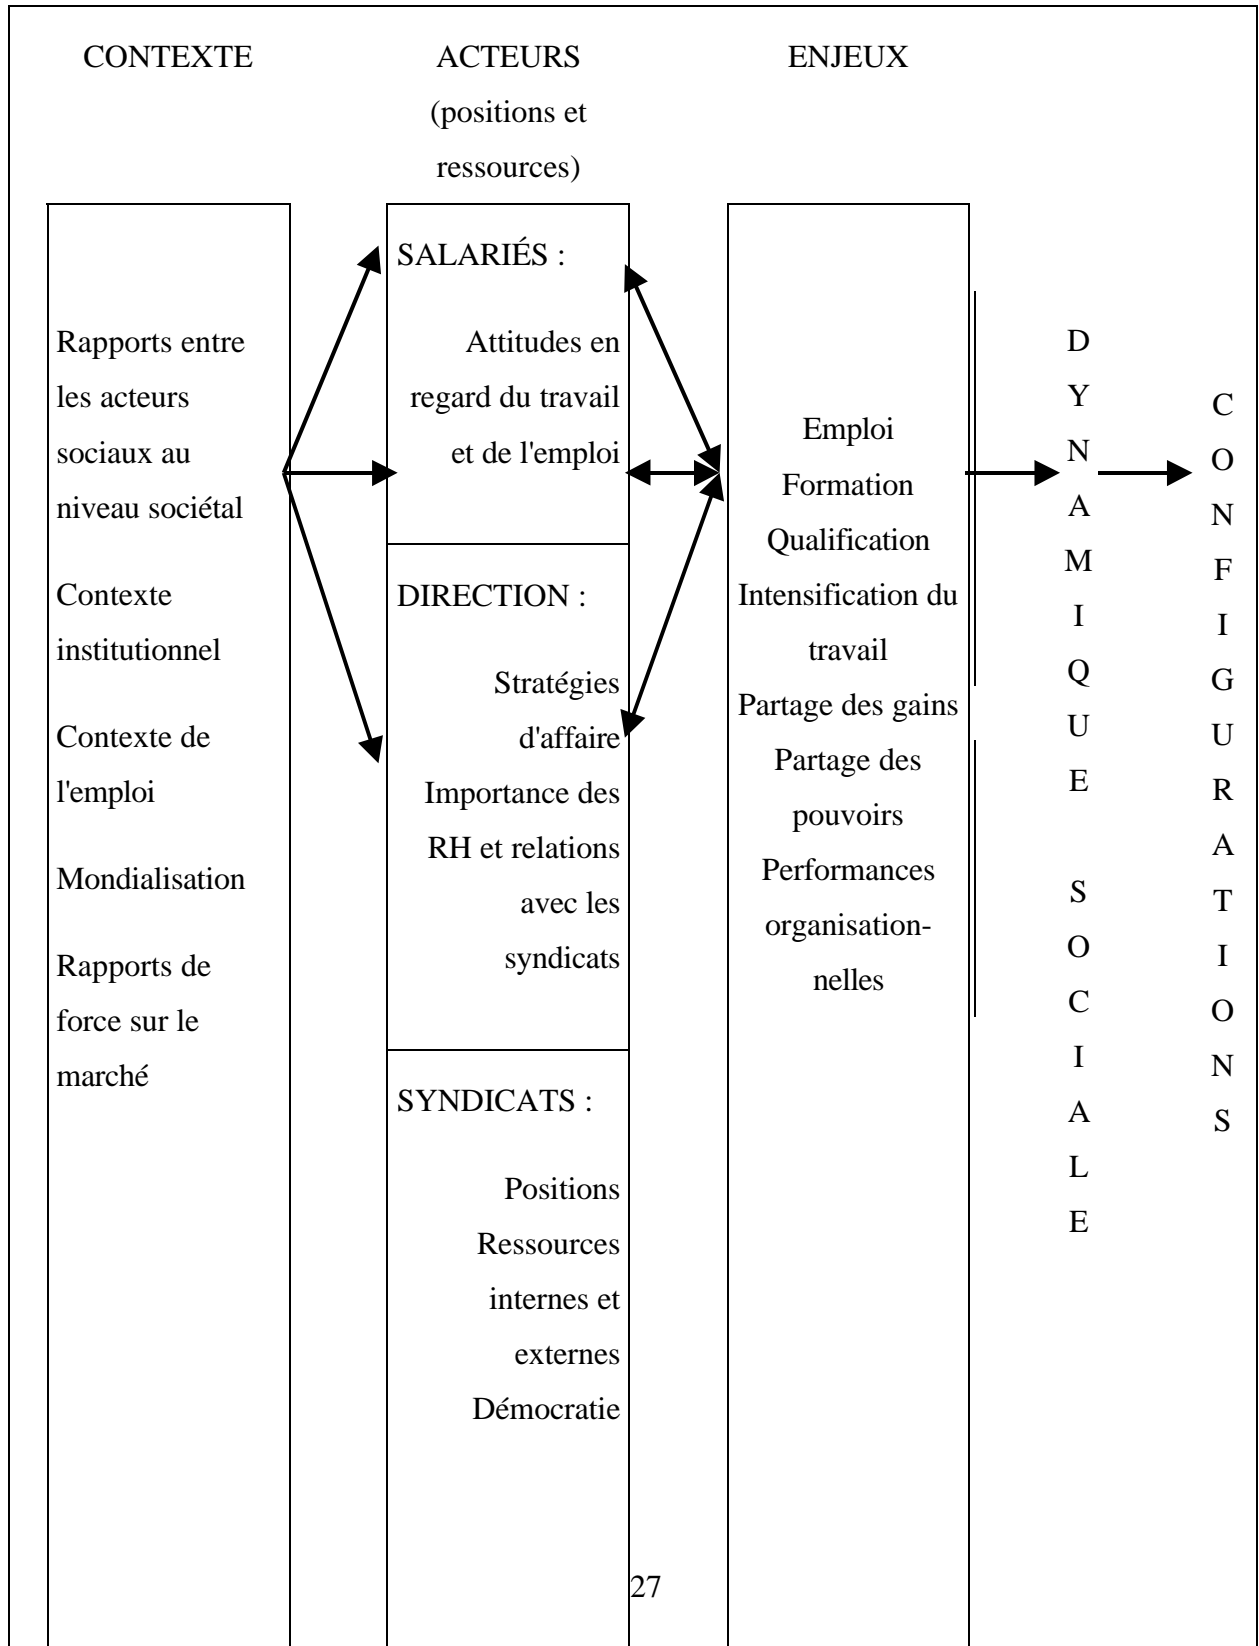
CONTEXTE

ACTEURS (positions et ressources)

ENJEUX

Rapports entre les acteurs sociaux au niveau sociétal

Contexte institutionnel

Contexte de l'emploi

Mondialisation

Rapports de force sur le marché

SALARIÉS :

Attitudes en regard du travail et de l'emploi

DIRECTION :

Stratégies d'affaire

Importance des RH et relations avec les syndicats

SYNDICATS :

Positions

Ressources internes et externes

Démocratie

Emploi
Formation
Qualification
Intensification du travail
Partage des gains
Partage des pouvoirs
Performances organisationnelles

DYNAMIQUE SOCIALE

CONFIGURATIONS

27